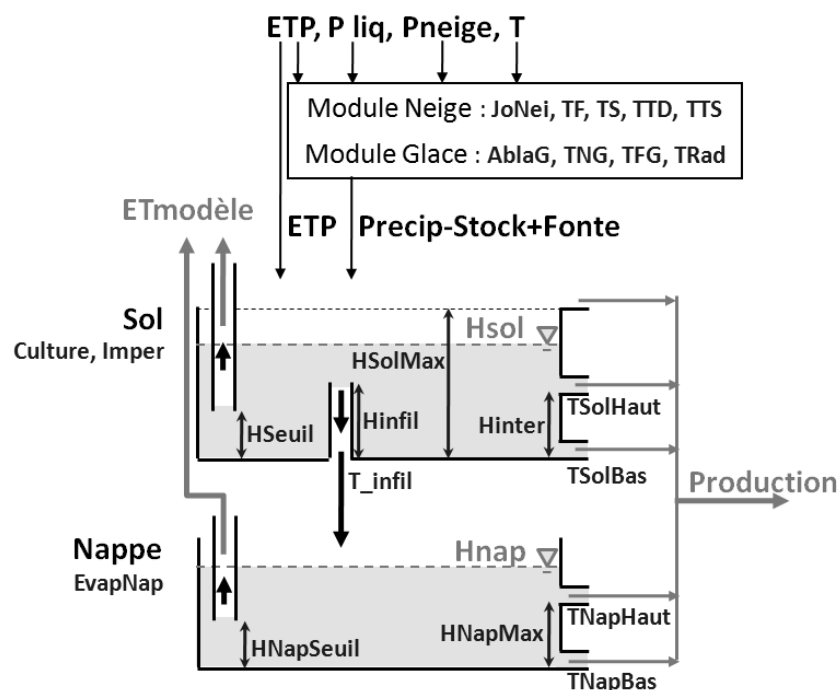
ETP, P liq, Pneige, T

Module Neige : JoNei, TF, TS, TTD, TTS
Module Glace : AblaG, TNG, TFG, TRad

ETmodèle
ETP
Precip-Stock+Fonte

Sol
Culture, Imper
Hsol
HSolMax
Hinfil
Hinter
TSolHaut
HSeuil
T_infil
TSolBas
Production

Nappe
EvapNap
Hnap
HNapMax
TNapHaut
HNapSeuil
TNapBas